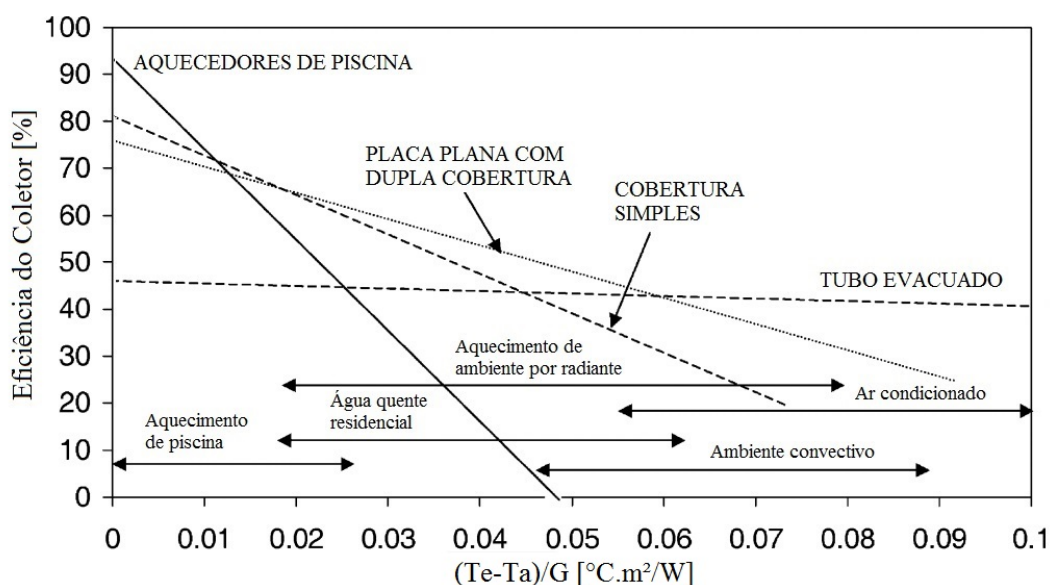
100
90
80
70
60
50
40
30
20
10
0

Eficiência do Coletor [%]

AQUECEDORES DE PISCINA

PLACA PLANA COM DUPLA COBERTURA

COBERTURA SIMPLES

TUBO EVACUADO

Aquecimento de ambiente por radiante

Ar condicionado

Aquecimento de piscina

Água quente residencial

Ambiente convectivo

0 0.01 0.02 0.03 0.04 0.05 0.06 0.07 0.08 0.09 0.1

(Te-Ta)/G [°C.m²/W]